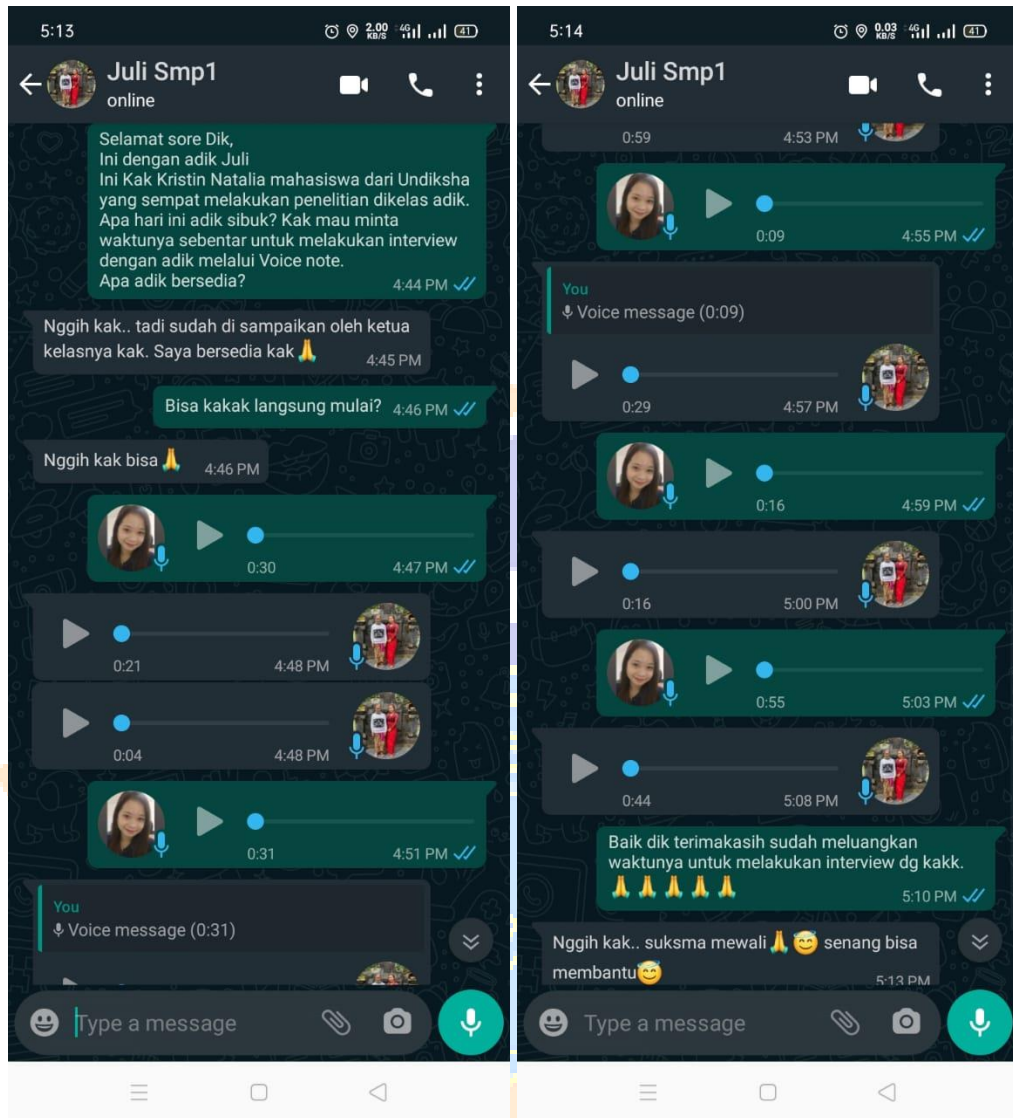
5:13

2.00 KB/S 4G 41

Juli Smp1
online

Selamat sore Dik,
Ini dengan adik Juli
Ini Kak Kristin Natalia mahasiswa dari Undiksha yang sempat melakukan penelitian dikelas adik.
Apa hari ini adik sibuk? Kak mau minta waktunya sebentar untuk melakukan interview dengan adik melalui Voice note.
Apa adik bersedia? 4:44 PM

Nggih kak.. tadi sudah di sampaikan oleh ketua kelasnya kak. Saya bersedia kak 🙏 4:45 PM

Bisa kakak langsung mulai? 4:46 PM

Nggih kak bisa 🙏 4:46 PM

0:30 4:47 PM

0:21 4:48 PM

0:04 4:48 PM

0:31 4:51 PM

You
Voice message (0:31)

Type a message

5:14

0.03 KB/S 4G 41

Juli Smp1
online

0:59 4:53 PM

0:09 4:55 PM

You
Voice message (0:09)

0:29 4:57 PM

0:16 4:59 PM

0:16 5:00 PM

0:55 5:03 PM

0:44 5:08 PM

Baik dik terimakasih sudah meluangkan waktunya untuk melakukan interview dg kakk. 🙏🙏🙏🙏🙏 5:10 PM

Nggih kak.. suksma mewali 🙏😇 senang bisa membantu😇 5:13 PM

Type a message